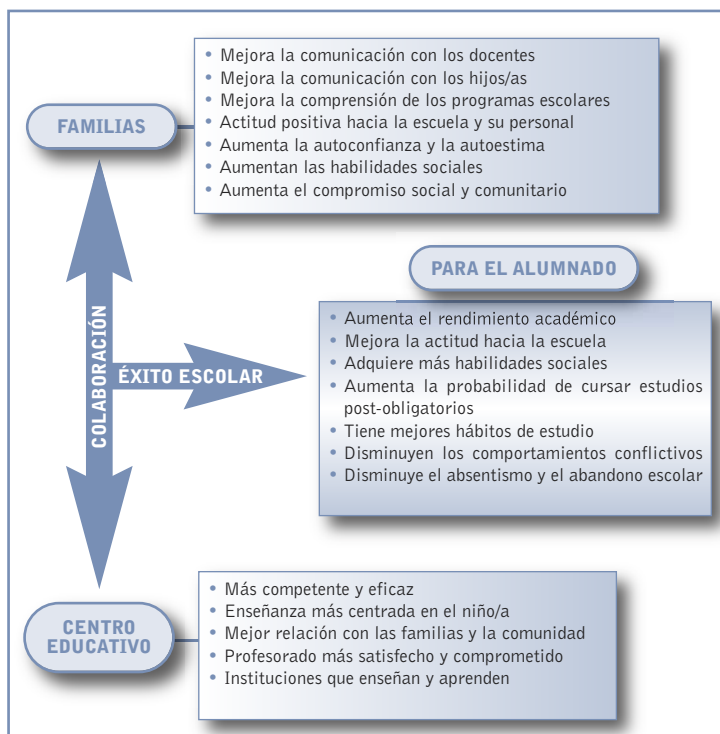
FAMILIAS

• Mejora la comunicación con los docentes
• Mejora la comunicación con los hijos/as
• Mejora la comprensión de los programas escolares
• Actitud positiva hacia la escuela y su personal
• Aumenta la autoconfianza y la autoestima
• Aumentan las habilidades sociales
• Aumenta el compromiso social y comunitario

COLABORACIÓN

ÉXITO ESCOLAR

PARA EL ALUMNADO

• Aumenta el rendimiento académico
• Mejora la actitud hacia la escuela
• Adquiere más habilidades sociales
• Aumenta la probabilidad de cursar estudios post-obligatorios
• Tiene mejores hábitos de estudio
• Disminuyen los comportamientos conflictivos
• Disminuye el absentismo y el abandono escolar

CENTRO EDUCATIVO

• Más competente y eficaz
• Enseñanza más centrada en el niño/a
• Mejor relación con las familias y la comunidad
• Profesorado más satisfecho y comprometido
• Instituciones que enseñan y aprenden